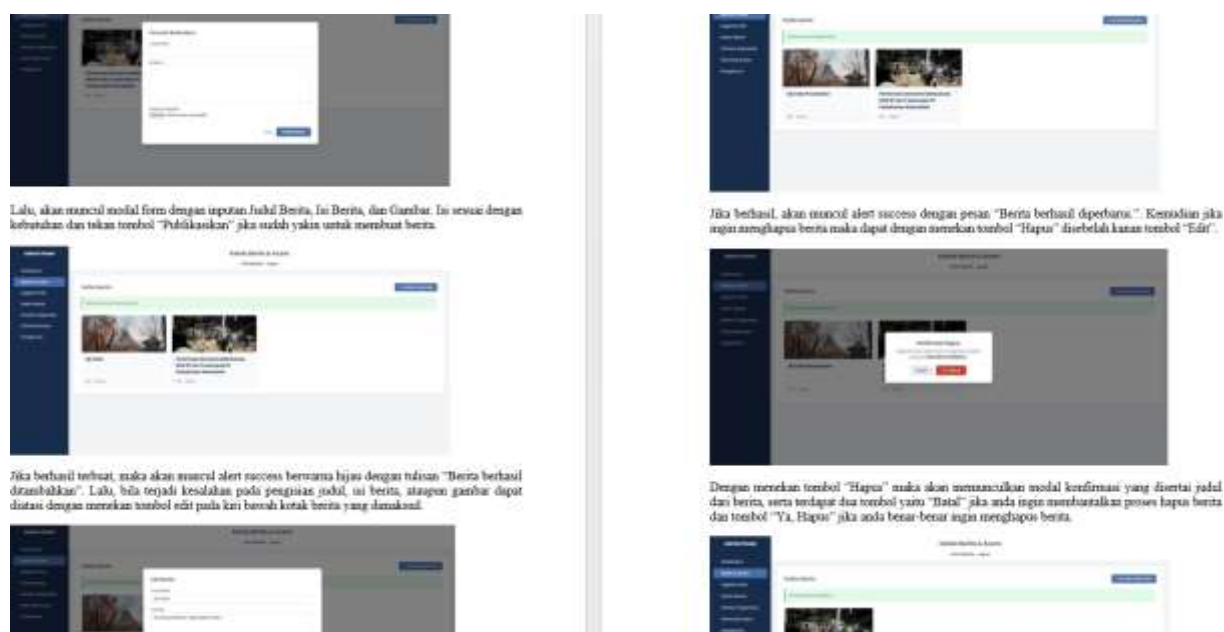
Lalu, akan muncul modal form dengan inputan Judul Berita, Isi Berita, dan Gambar. Isi sesuai dengan kebutuhan dan tekan tombol "Publikasikan" jika sudah yakin untuk membuat berita.

Jika berhasil terbuat, maka akan muncul alert success berwarna hijau dengan tulisan "Berita berhasil ditambahkan". Lalu, bila terjadi kesalahan pada pengisian judul, isi berita, ataupun gambar dapat diatasi dengan menekan tombol edit pada kiri bawah kotak berita yang dimaksud.

Jika berhasil, akan muncul alert success dengan pesan "Berita berhasil diperbarui.". Kemudian jika ingin menghapus berita maka dapat dengan menekan tombol "Hapus" disebelah kanan tombol "Edit".

Dengan menekan tombol "Hapus" maka akan memunculkan modal konfirmasi yang disertai judul dari berita, serta terdapat dua tombol yaitu "Batal" jika anda ingin membatalkan proses hapus berita dan tombol "Ya, Hapus" jika anda benar-benar ingin menghapus berita.